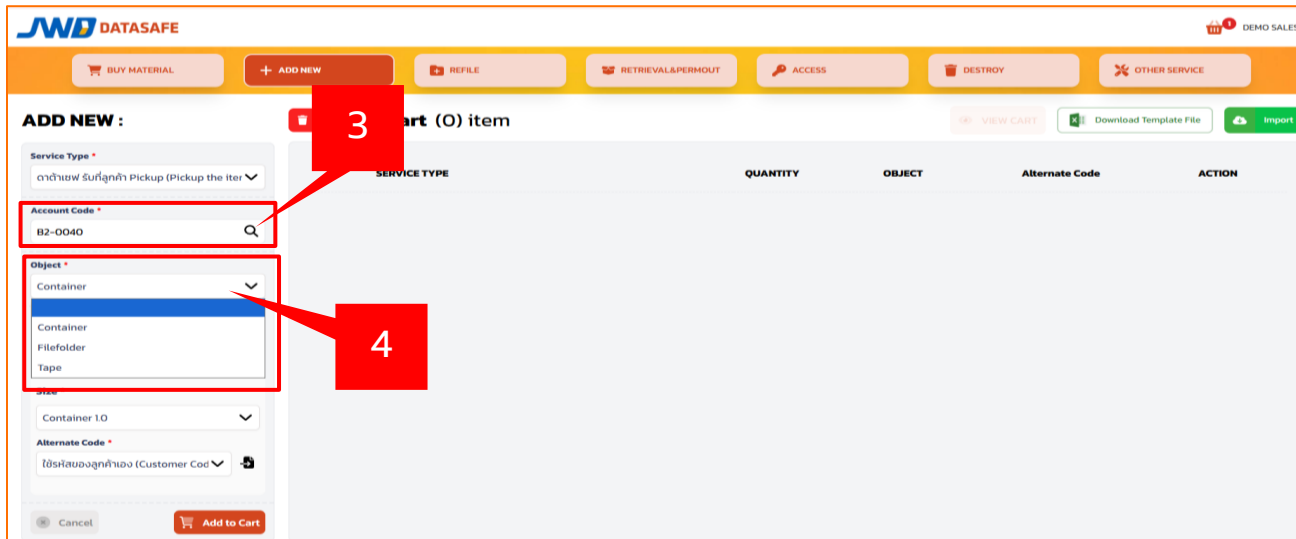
JWD DATASAFE

1 DEMO SALES

BUY MATERIAL
+ ADD NEW
REFILE
RETRIEVAL&PERMOUT
ACCESS
DESTROY
OTHER SERVICE

ADD NEW :

Service Type *
ดาต้าเซฟ รับที่ลูกค้า Pickup (Pickup the iter

Account Code *
B2-0040

Object *
Container

Container
Filefolder
Tape

Size
Container 1.0

Alternate Code *
ใช้รหัสของลูกค้าเอง (Customer Cod

Cancel
Add to Cart

3

4

art (0) item

VIEW CART
Download Template File
Import

| SERVICE TYPE | QUANTITY | OBJECT | Alternate Code | ACTION |
|---|---|---|---|---|